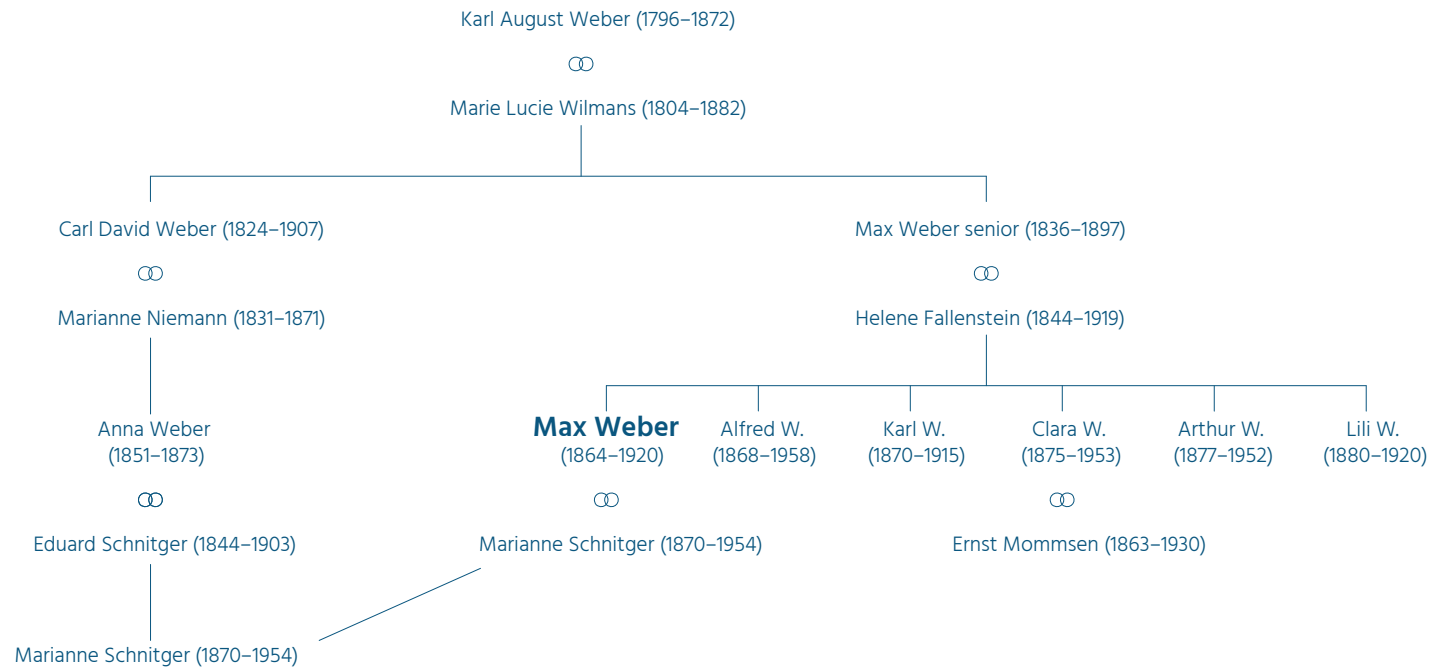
Karl August Weber (1796–1872)

Marie Lucie Wilmans (1804–1882)

Carl David Weber (1824–1907)

Marianne Niemann (1831–1871)

Max Weber senior (1836–1897)

Helene Fallenstein (1844–1919)

Anna Weber (1851–1873)

Eduard Schnitger (1844–1903)

Marianne Schnitger (1870–1954)

**Max Weber** (1864–1920)

Marianne Schnitger (1870–1954)

Alfred W. (1868–1958)

Karl W. (1870–1915)

Clara W. (1875–1953)

Ernst Mommsen (1863–1930)

Arthur W. (1877–1952)

Lili W. (1880–1920)